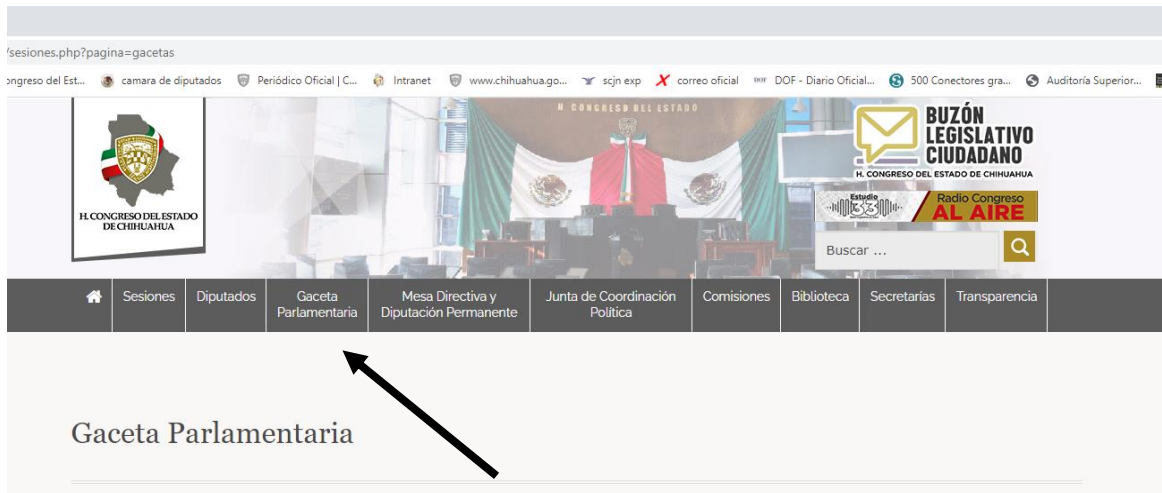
/sesiones.php?pagina=gacetas

ongreso del Est... camara de diputados Periódico Oficial | C... Intranet www.chihuahua.go... scjn exp correo oficial DOF - Diario Oficial... 500 Conectores gra... Auditoría Superior...

H. CONGRESO DEL ESTADO DE CHIHUAHUA

H. CONGRESO DEL ESTADO

BUZÓN LEGISLATIVO CIUDADANO
H. CONGRESO DEL ESTADO DE CHIHUAHUA

Estudio 33 Radio Congreso AL AIRE

Buscar ...

Sesiones | Diputados | Gaceta Parlamentaria | Mesa Directiva y Diputación Permanente | Junta de Coordinación Política | Comisiones | Biblioteca | Secretarías | Transparencia

Gaceta Parlamentaria